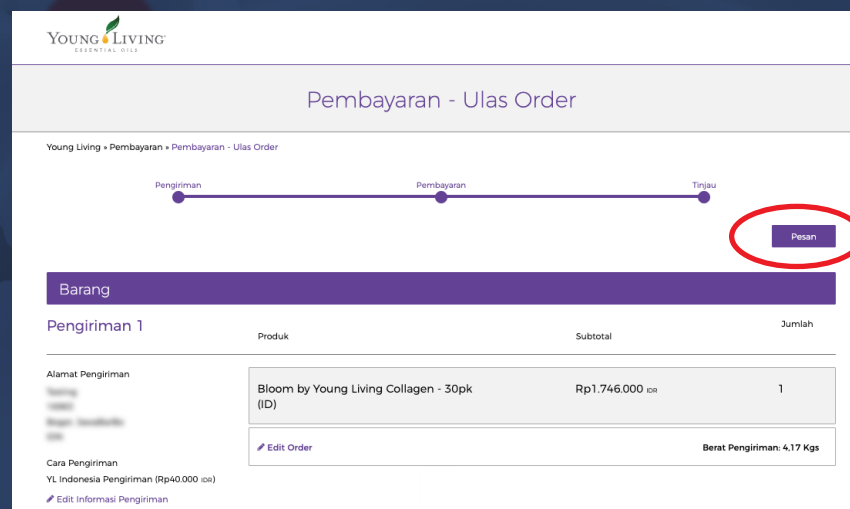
YOUNG LIVING
ESSENTIAL OILS

Pembayaran - Ulas Order

Young Living » Pembayaran » Pembayaran - Ulas Order

Pengiriman
Pembayaran
Tinjau

Pesan

Barang

Pengiriman 1

Produk
Subtotal
Jumlah

Alamat Pengiriman
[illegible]
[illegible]
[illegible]
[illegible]

Bloom by Young Living Collagen - 30pk (ID)
Rp1.746.000 IDR
1

Edit Order
Berat Pengiriman: 4.17 Kgs

Cara Pengiriman
YL Indonesia Pengiriman (Rp40.000 IDR)

Edit Informasi Pengiriman